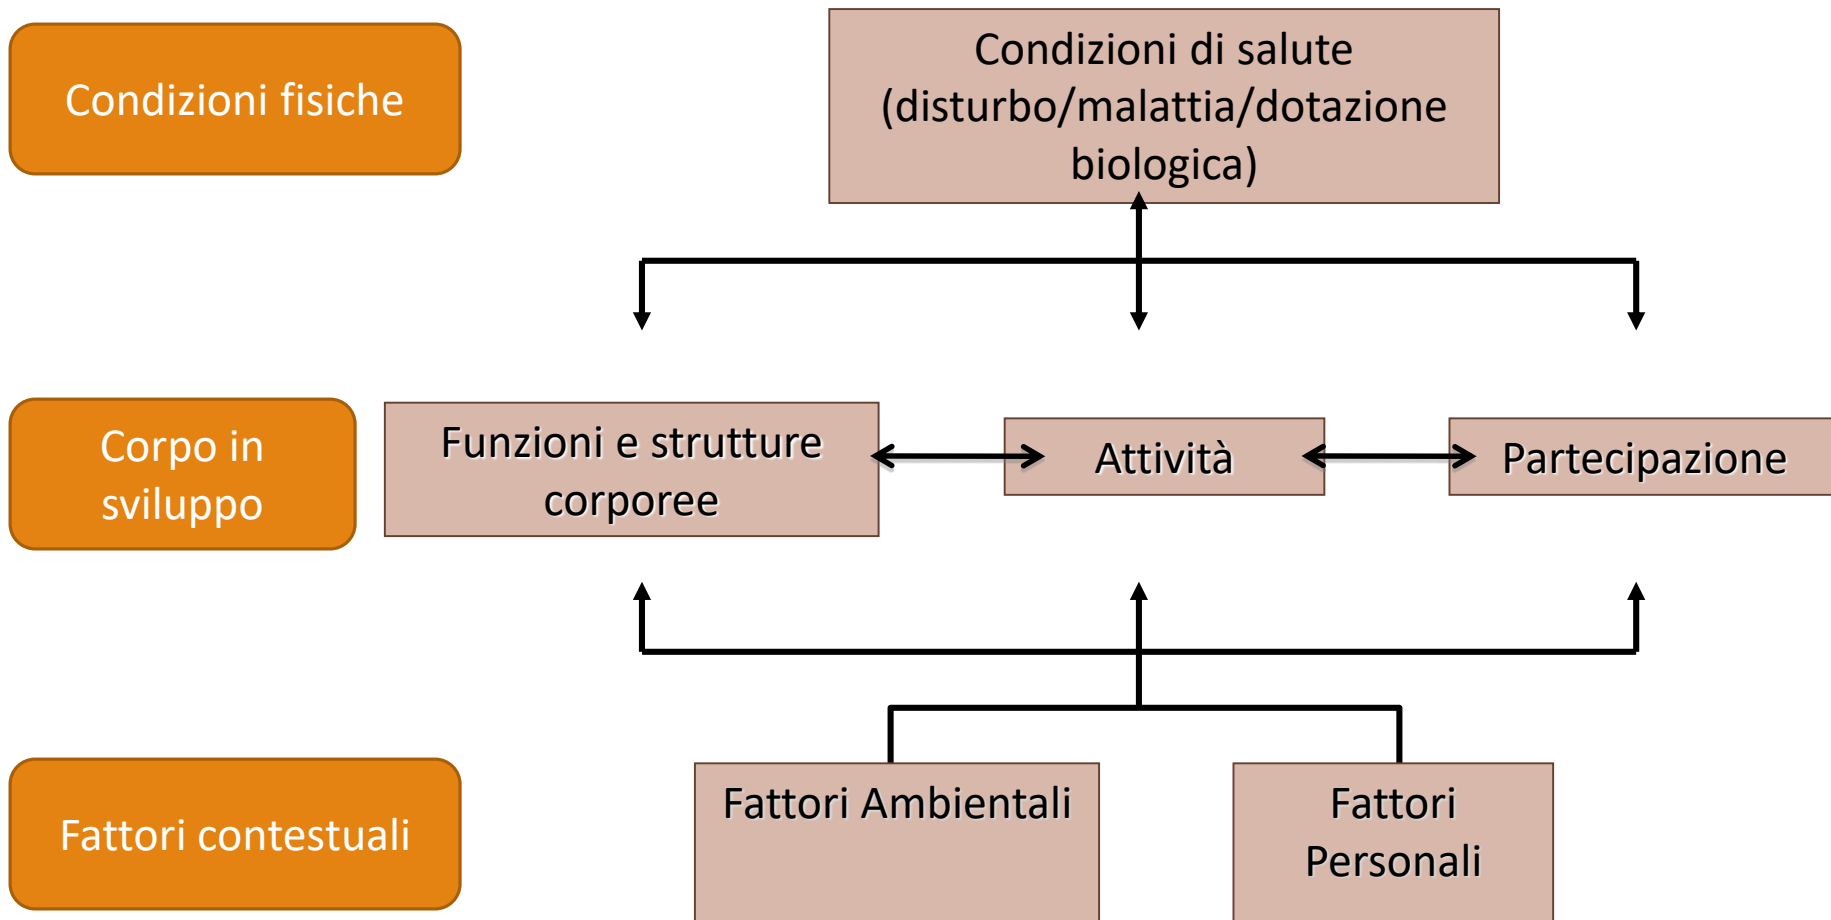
Condizioni fisiche

Condizioni di salute (disturbo/malattia/dotazione biologica)

Corpo in sviluppo

Funzioni e strutture corporee

Attività

Partecipazione

Fattori contestuali

Fattori Ambientali

Fattori Personali